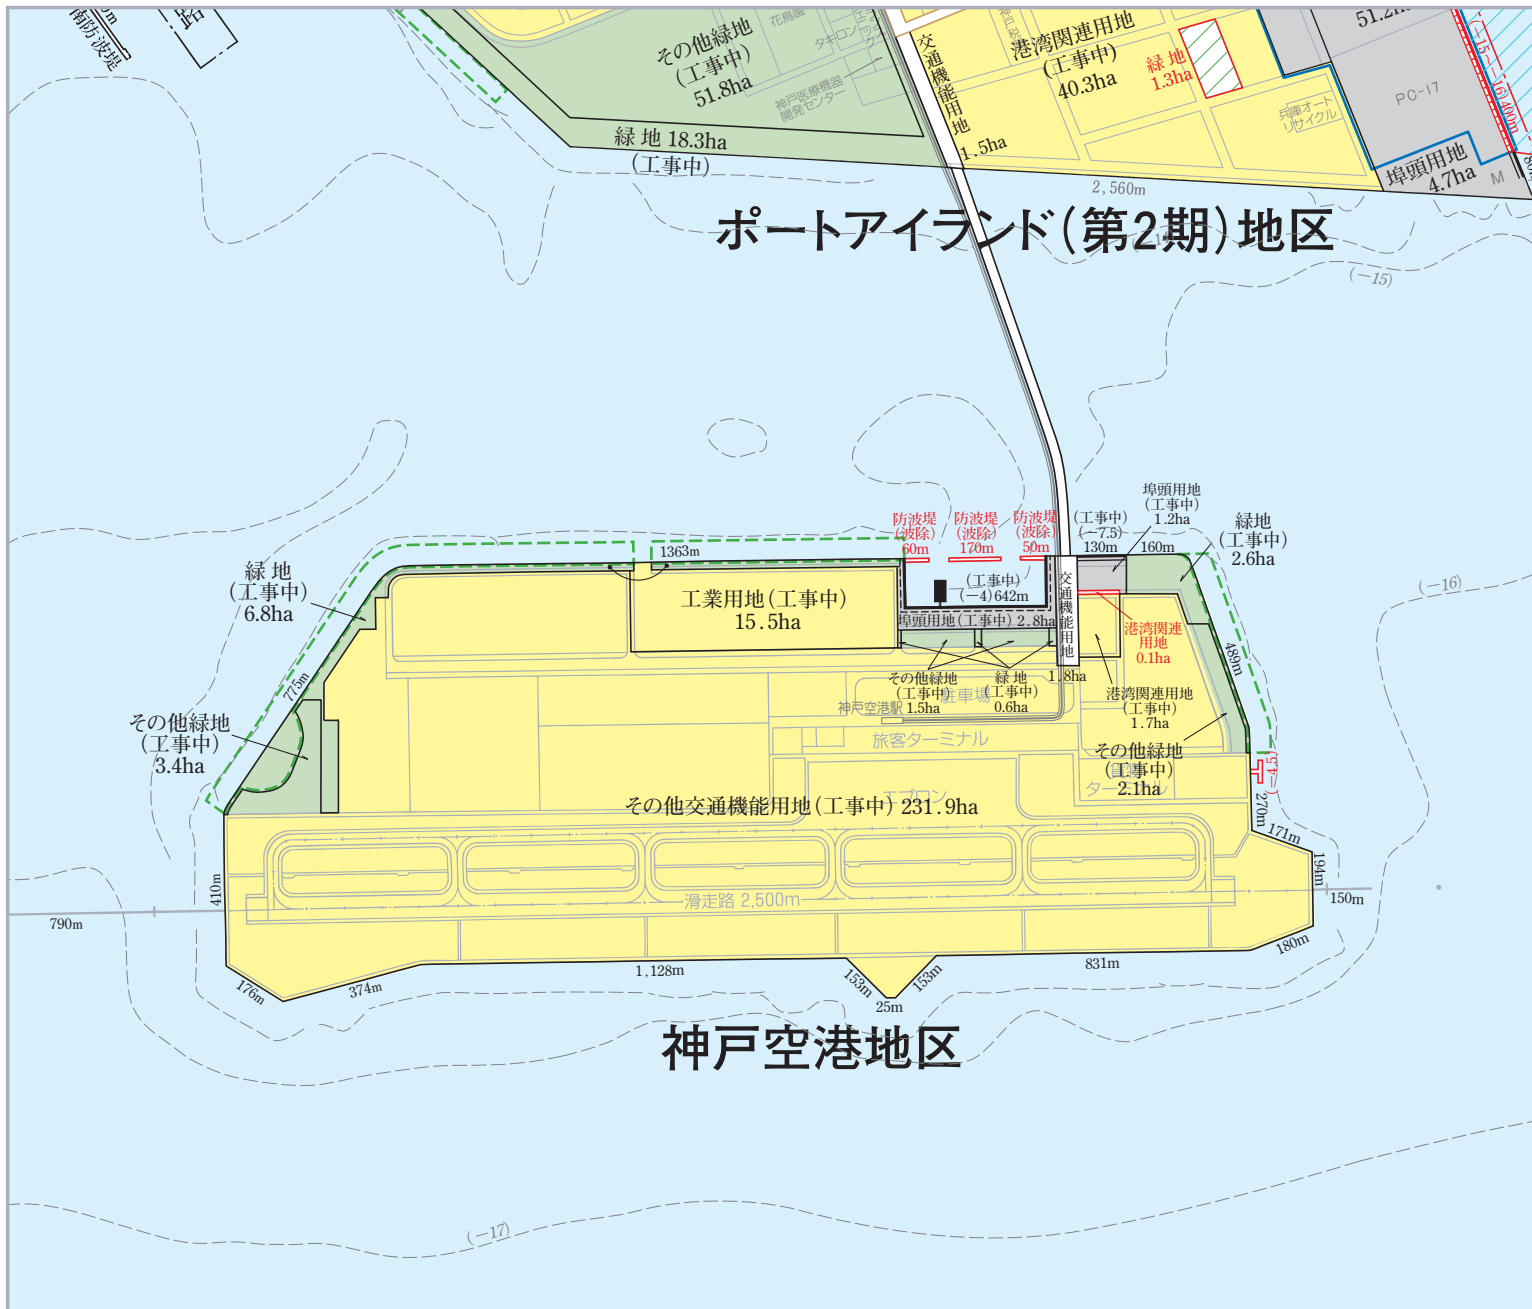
南防波堤
路
その他緑地
(工事中)
51.8ha
花鳥園
タキロン
神戸医療機器開発センター
緑地 18.3ha
(工事中)
交通機能用地
1.5ha
港湾関連用地
(工事中)
40.3ha
緑地
1.3ha
兵庫オート リサイクル
51.2
PC-17
埠頭用地
4.7ha
M
2,560m
(−15)
(−16)400m
ポートアイランド(第2期)地区
(−15)
防波堤
(波除)
60m
防波堤
(波除)
170m
防波堤
(波除)
50m
(工事中)
(−7.5)
130m
埠頭用地
(工事中)
1.2ha
160m
緑地
(工事中)
2.6ha
(−16)
1363m
緑地
(工事中)
6.8ha
工業用地(工事中)
15.5ha
(工事中)
(−4) 642m
埠頭用地(工事中) 2.8ha
交通機能用地
1.8ha
港湾関連用地
0.1ha
489m
775m
その他緑地
(工事中)
1.5ha
緑地
(工事中)
0.6ha
神戸空港駅
駐車場
港湾関連用地
(工事中)
1.7ha
その他緑地
(工事中)
3.4ha
旅客ターミナル
その他緑地
(工事中)
2.1ha
エプロン
ターミナル
その他交通機能用地(工事中) 231.9ha
(−15)
270m
171m
194m
410m
滑走路 2,500m
150m
790m
180m
1,128m
831m
176m
374m
153m
153m
25m
神戸空港地区
(−17)